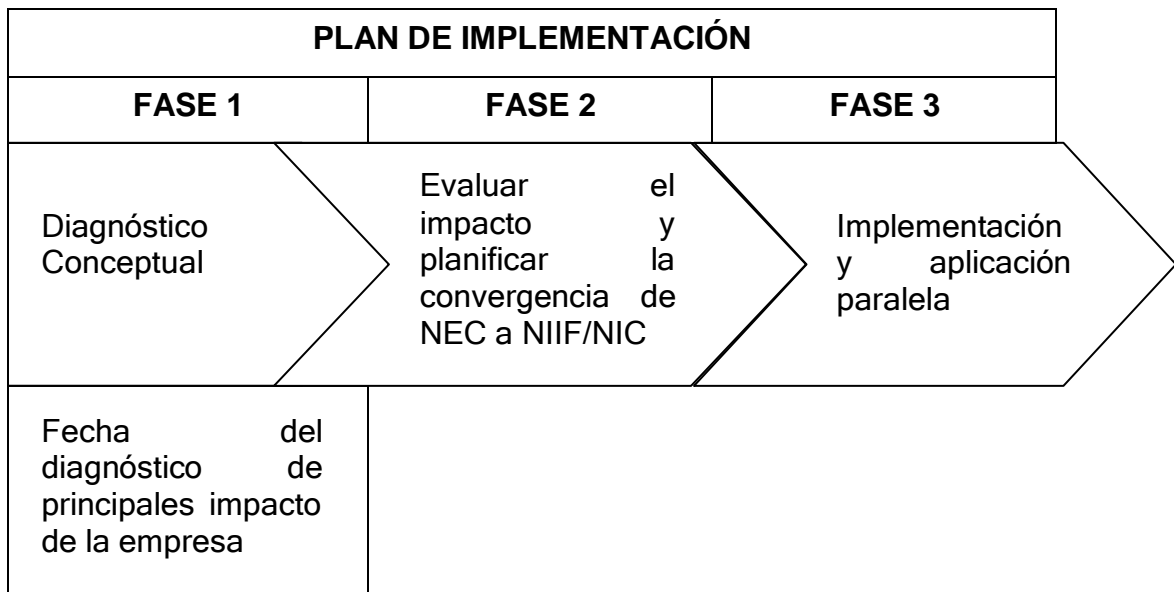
PLAN DE IMPLEMENTACIÓN

| FASE 1 | FASE 2 | FASE 3 |
|---|---|---|
| Diagnóstico Conceptual | Evaluar el impacto y planificar la convergencia de NEC a NIIF/NIC | Implementación y aplicación paralela |
| Fecha del diagnóstico de principales impacto de la empresa | | |